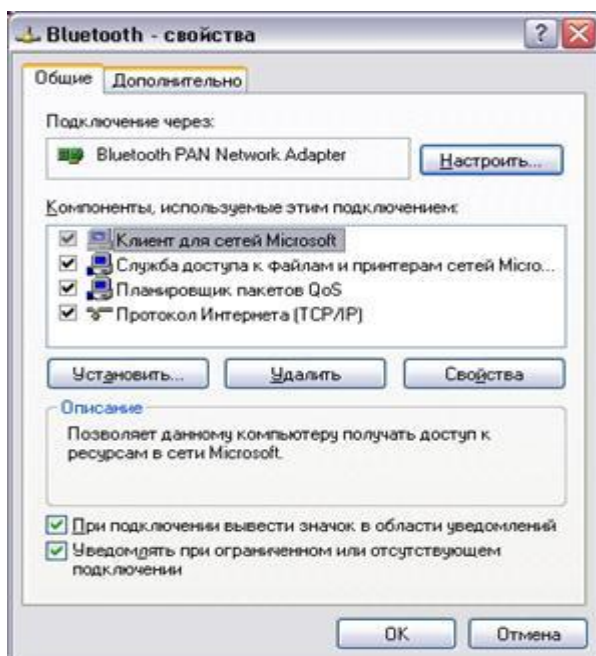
Bluetooth - свойства

Общие | Дополнительно

Подключение через:

Bluetooth PAN Network Adapter

Настроить...

Компоненты, используемые этим подключением:

Клиент для сетей Microsoft
Служба доступа к файлам и принтерам сетей Micro...
Планировщик пакетов QoS
Протокол Интернета (TCP/IP)

Установить... | Удалить | Свойства

Описание

Позволяет данному компьютеру получать доступ к ресурсам в сети Microsoft.

При подключении вывести значок в области уведомлений
Уведомлять при ограниченном или отсутствующем подключении

OK | Отмена